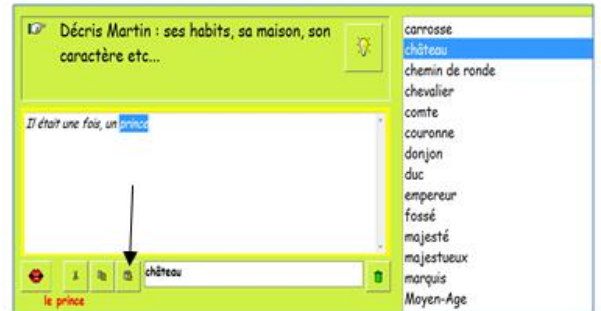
Décris Martin : ses habits, sa maison, son caractère etc...

Il était une fois, un prince

château

le prince

carrosse
château
chemin de ronde
chevalier
comte
couronne
donjon
duc
empereur
fossé
majesté
majestueux
marquis
Moyen-Age